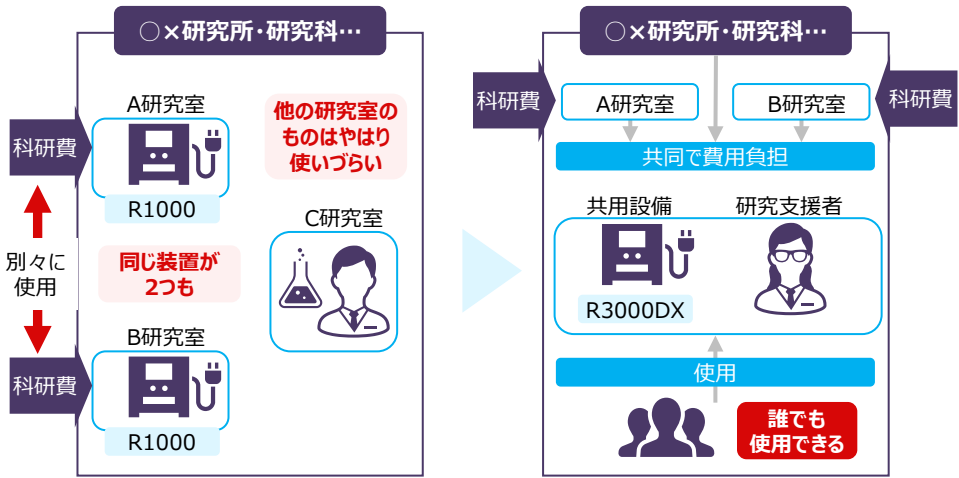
○×研究所・研究科…

A研究室

科研費

R1000

他の研究室のものはやはり使いづらい

別々に使用

同じ装置が2つも

C研究室

B研究室

科研費

R1000

○×研究所・研究科…

科研費

A研究室

B研究室

科研費

共同で費用負担

共用設備

研究支援者

R3000DX

使用

誰でも使用できる